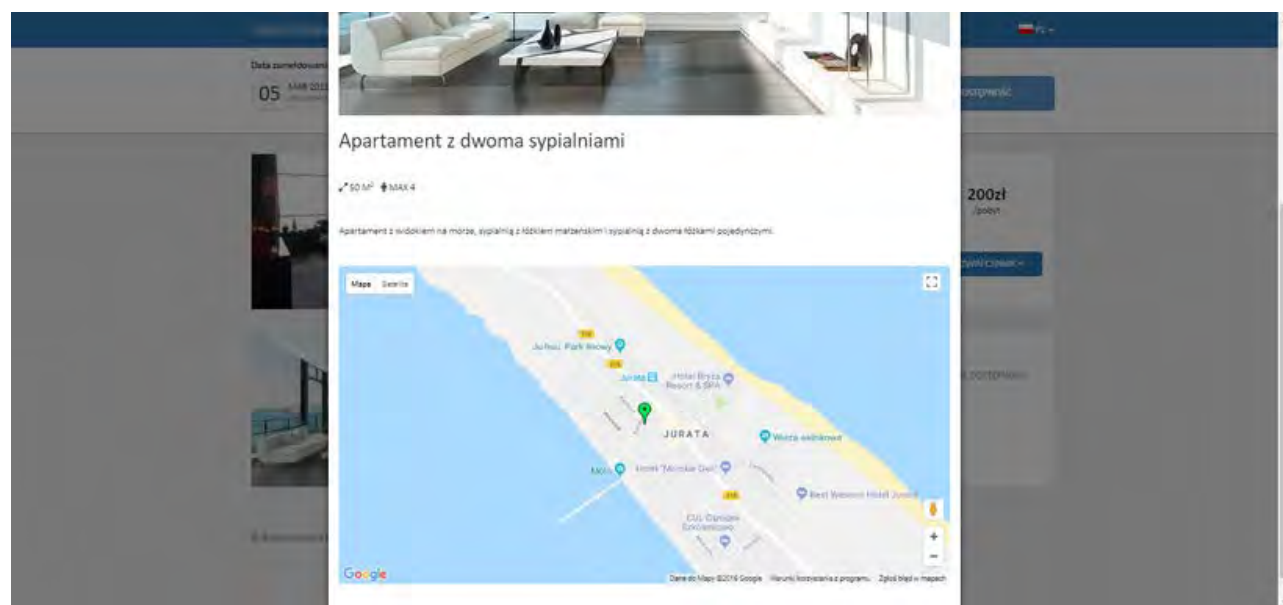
Apartament z dwoma sypialniami

50 M² MAX 4

Apartament z widokiem na morze, sypialnią z łóżkiem małżeńskim i sypialnią z dwoma łóżkami pojedynczymi.

Mapa Satelita

216

Jurata Park linowy

216

Jurata

Hotel Bryza Resort & SPA

JURATA

Wzorze radiowe

Molo

Hotel "Morskie Oko"

216

Best Western Hotel Jurata

CUL Centrum Szkoleniowe

Google

Dane do Mapy ©2019 Google Warunki korzystania z programu Zgłoś błąd w mapach

Data zameldowania

05 MAR 2019

PL

Zastosować

200zł
/pobyt

Wybierz cenę

Dostępnych

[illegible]